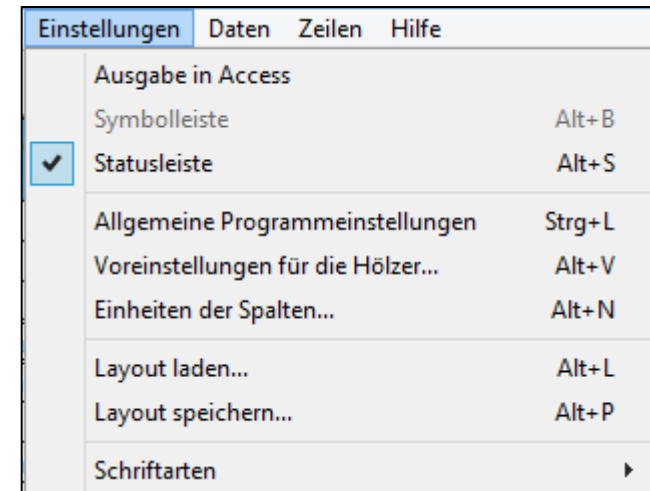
Einstellungen Daten Zeilen Hilfe

Ausgabe in Access

Symbolleiste Alt+B

✔ Statusleiste Alt+S

Allgemeine Programmeinstellungen Strg+L

Voreinstellungen für die Hölzer... Alt+V

Einheiten der Spalten... Alt+N

Layout laden... Alt+L

Layout speichern... Alt+P

Schriftarten